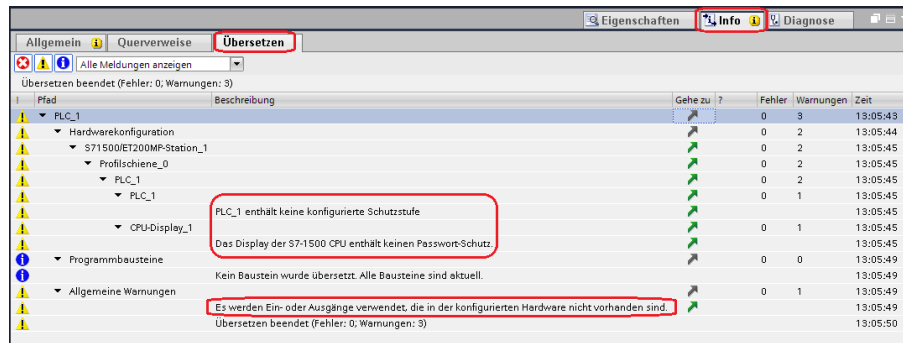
Eigenschaften | Info | Diagnose

Allgemein | Querverweise | Übersetzen

Alle Meldungen anzeigen

Übersetzen beendet (Fehler: 0; Warnungen: 3)

| ! | Pfad | Beschreibung | Gehe zu | ? | Fehler | Warnungen | Zeit |
|---|---|---|---|---|---|---|---|
| | PLC_1 | | | | 0 | 3 | 13:05:43 |
| | Hardwarekonfiguration | | | | 0 | 2 | 13:05:44 |
| | S71500/ET200MP-Station_1 | | | | 0 | 2 | 13:05:45 |
| | Profilschiene_0 | | | | 0 | 2 | 13:05:45 |
| | PLC_1 | | | | 0 | 2 | 13:05:45 |
| | PLC_1 | | | | 0 | 1 | 13:05:45 |
| | | PLC_1 enthält keine konfigurierte Schutzstufe | | | | | 13:05:45 |
| | CPU-Display_1 | | | | 0 | 1 | 13:05:45 |
| | | Das Display der S7-1500 CPU enthält keinen Passwort-Schutz. | | | | | 13:05:45 |
| | Programmbausteine | | | | 0 | 0 | 13:05:49 |
| | | Kein Baustein wurde übersetzt. Alle Bausteine sind aktuell. | | | | | 13:05:49 |
| | Allgemeine Warnungen | | | | 0 | 1 | 13:05:49 |
| | | Es werden Ein- oder Ausgänge verwendet, die in der konfigurierten Hardware nicht vorhanden sind. | | | | | 13:05:49 |
| | | Übersetzen beendet (Fehler: 0; Warnungen: 3) | | | | | 13:05:50 |